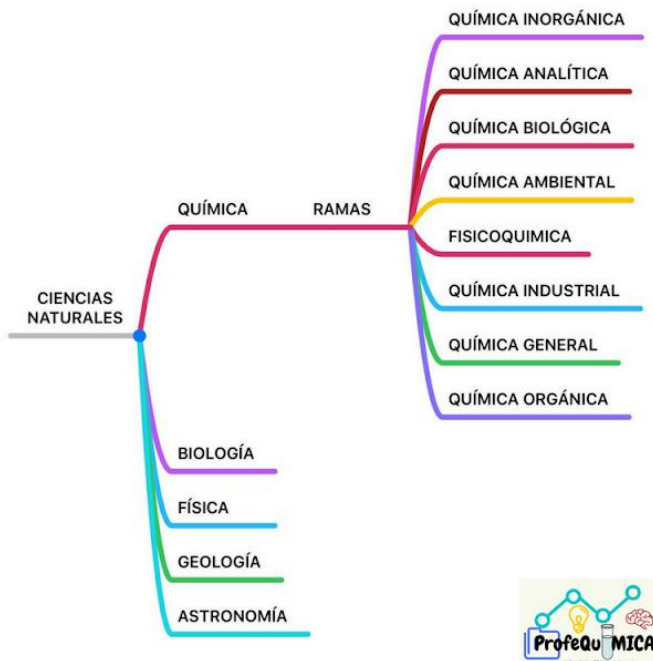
CIENCIAS NATURALES

QUÍMICA

RAMAS

QUÍMICA INORGÁNICA

QUÍMICA ANALÍTICA

QUÍMICA BIOLÓGICA

QUÍMICA AMBIENTAL

FISICOQUIMICA

QUÍMICA INDUSTRIAL

QUÍMICA GENERAL

QUÍMICA ORGÁNICA

BIOLOGÍA

FÍSICA

GEOLOGÍA

ASTRONOMÍA

ProfeQuMICA